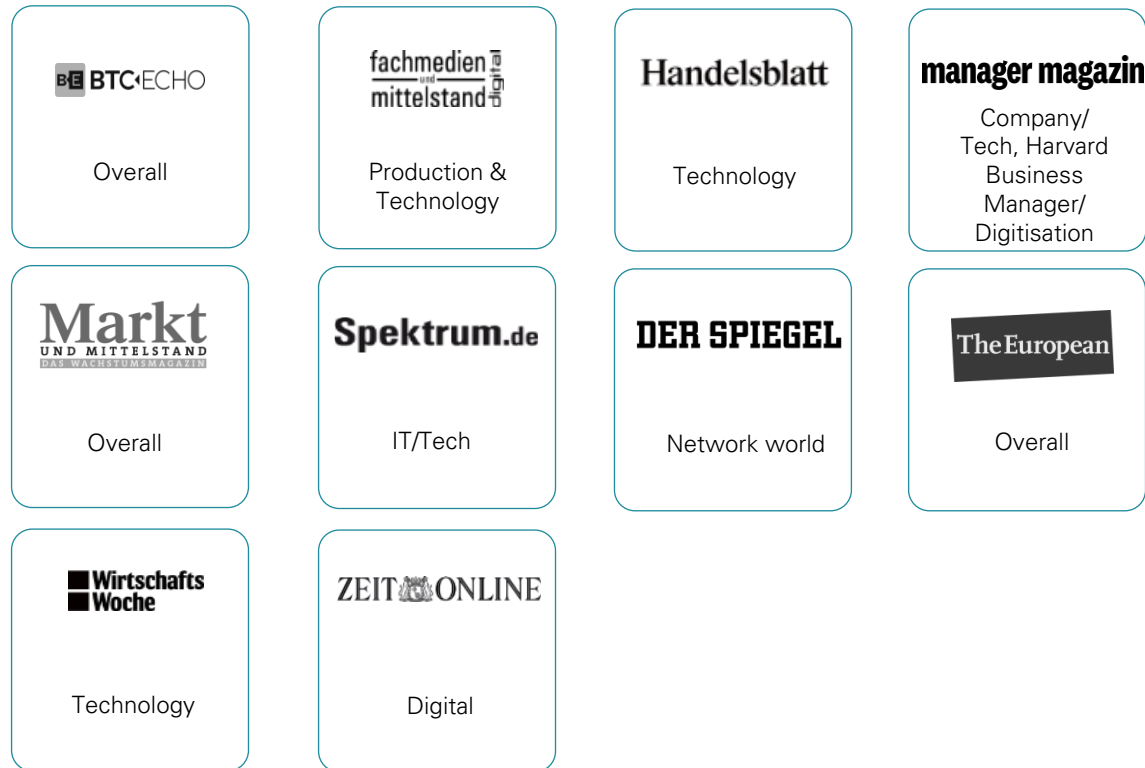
BE BTC·ECHO

Overall

fachmedien und mittelstand digital

Production & Technology

Handelsblatt

Technology

manager magazin

Company/ Tech, Harvard Business Manager/ Digitisation

Markt UND MITTELSTAND DAS WACHSTUMSMAGAZIN

Overall

Spektrum.de

IT/Tech

DER SPIEGEL

Network world

The European

Overall

Wirtschafts Woche

Technology

ZEIT ONLINE

Digital